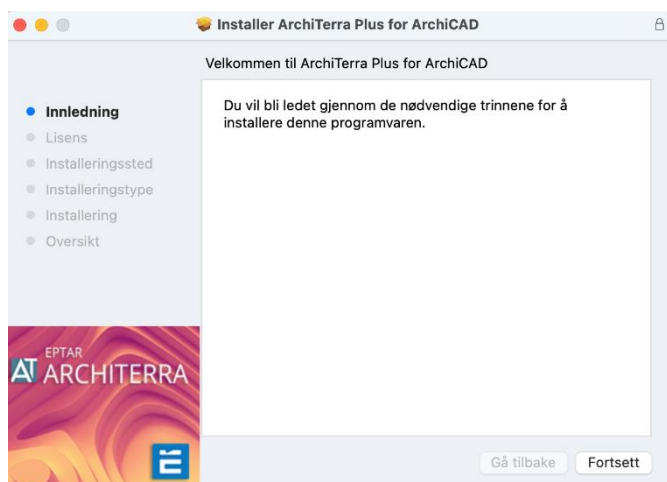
Installer ArchiTerra Plus for ArchiCAD

Velkommen til ArchiTerra Plus for ArchiCAD

Innledning
Lisens
Installeringssted
Installeringstype
Installering
Oversikt

Du vil bli ledet gjennom de nødvendige trinnene for å installere denne programvaren.

AT EPTAR ARCHITERRA

Gå tilbake
Fortsett